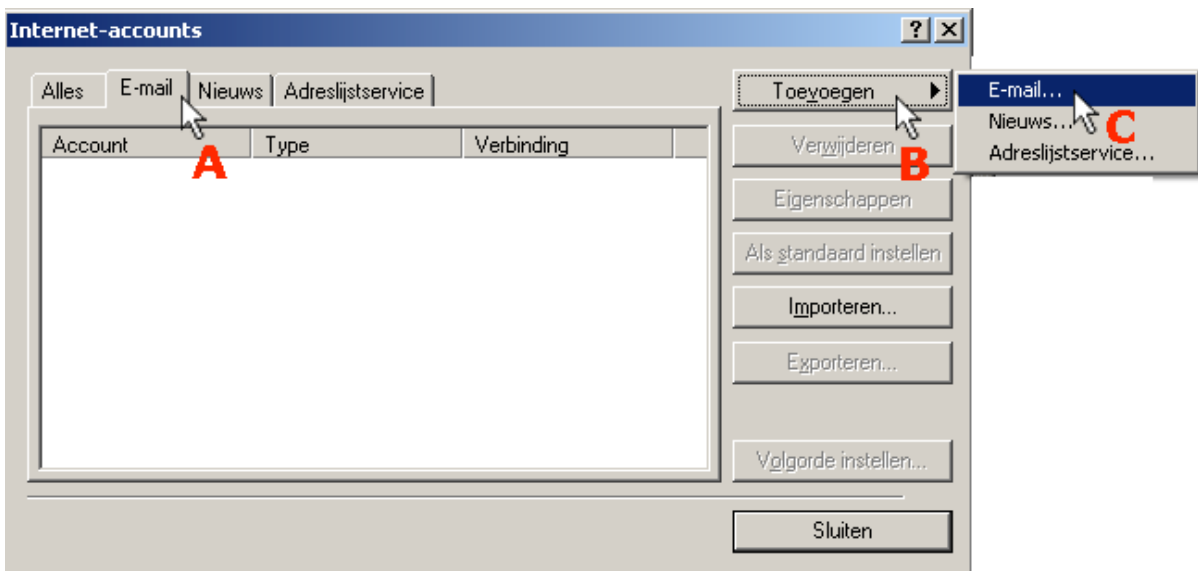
Internet-accounts

?

Alles | E-mail | Nieuws | Adreslijstservice

| Account | Type | Verbinding |
|---|---|---|

A

Toevoegen

E-mail...
Nieuws...
Adreslijstservice...

C

Verwijderen

B

Eigenschappen

Als standaard instellen

Importeren...

Exporteren...

Volgorde instellen...

Sluiten